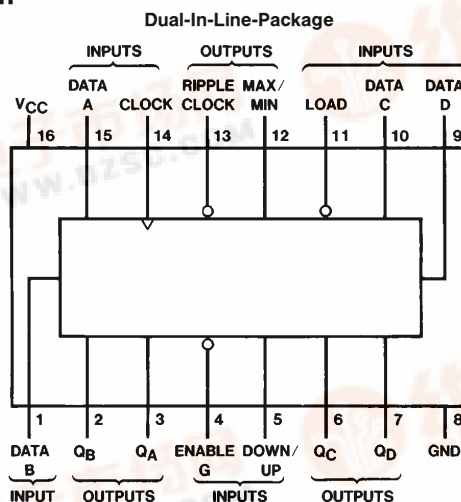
Dual-In-Line-Package

INPUTS
OUTPUTS
INPUTS

DATA A
CLOCK
RIPPLE CLOCK
MAX/ MIN
LOAD
DATA C
DATA D

$V_{CC}$

16
15
14
13
12
11
10
9

WWW.BZSC.COM

1
2
3
4
5
6
7
8

DATA B
$Q_B$
$Q_A$
ENABLE G
DOWN/ UP
$Q_C$
$Q_D$
GND

INPUT
OUTPUTS
INPUTS
OUTPUTS